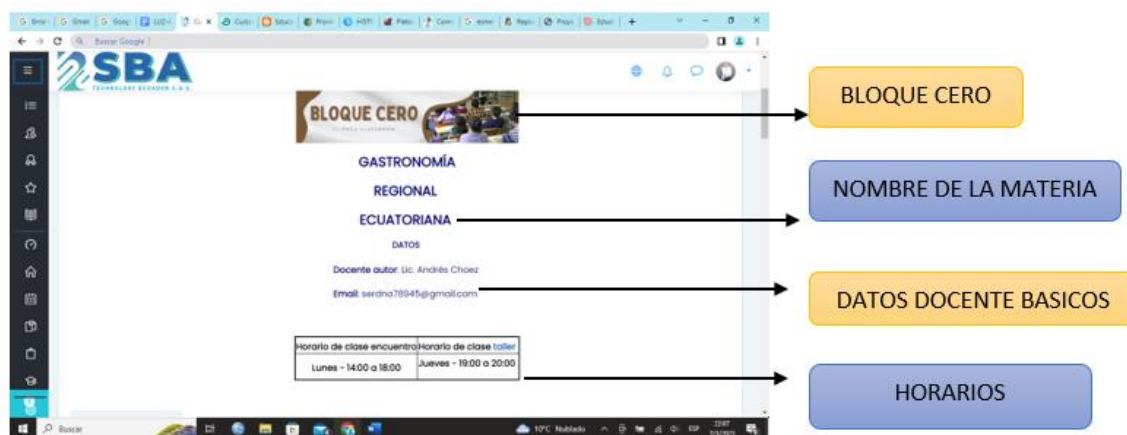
SBA
TECHNOLOGY ECUADOR S.A.S.

BLOQUE CERO

GASTRONOMÍA

REGIONAL

ECUATORIANA

DATOS

Docente autor: Lic. Andrés Choez

Email: serdna78945@gmail.com

| Horario de clase encuentro | Horario de clase taller |
|---|---|
| Lunes - 14:00 a 18:00 | Jueves - 19:00 a 20:00 |

BLOQUE CERO

NOMBRE DE LA MATERIA

DATOS DOCENTE BASICOS

HORARIOS

Buscar

10°C Nublado